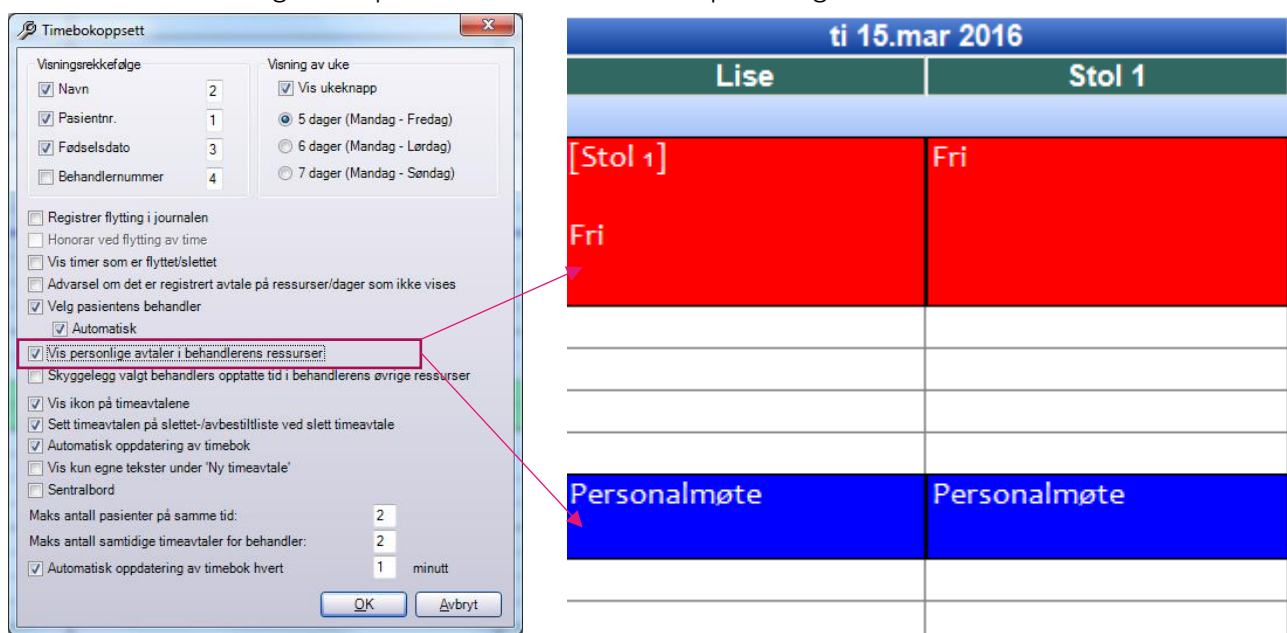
Timebokoppsett

Visningsrekkefølge
Navn 2
Pasientnr. 1
Fødselsdato 3
Behandlernummer 4

Visning av uke
Vis ukeknapp
5 dager (Mandag - Fredag)
6 dager (Mandag - Lørdag)
7 dager (Mandag - Søndag)

Registrer flytting i journalen
Honorar ved flytting av time
Vis timer som er flyttet/slettet
Advarsel om det er registrert avtale på ressurser/dager som ikke vises
Velg pasientens behandler
Automatisk
Vis personlige avtaler i behandlerens ressurser
Skyggelegg valgt behandlers opptatte tid i behandlerens øvrige ressurser
Vis ikon på timeavtalene
Sett timeavtalen på slettet-/avbestiltliste ved slett timeavtale
Automatisk oppdatering av timebok
Vis kun egne tekster under 'Ny timeavtale'
Sentralbord
Maks antall pasienter på samme tid: 2
Maks antall samtidige timeavtaler for behandler: 2
Automatisk oppdatering av timebok hvert 1 minutt

OK
Avbryt

ti 15.mar 2016

| Lise | Stol 1 |
|---|---|
| [Stol 1] Fri | Fri |
| Personalmøte | Personalmøte |